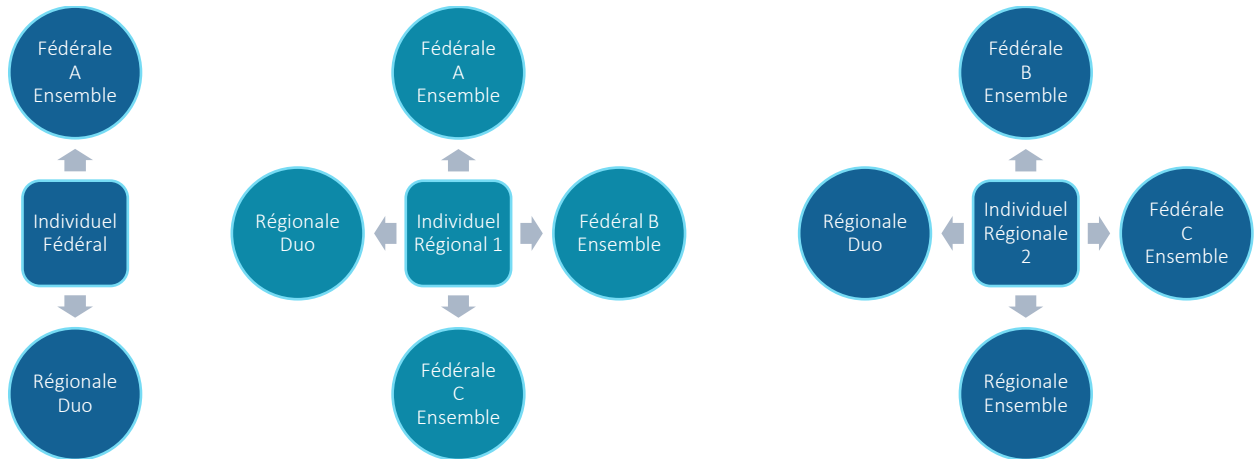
Fédérale A Ensemble

Individuel Fédéral

Régionale Duo

Fédérale A Ensemble

Régionale Duo

Individuel Régional 1

Fédéral B Ensemble

Fédérale C Ensemble

Fédérale B Ensemble

Régionale Duo

Individuel Régionale 2

Fédérale C Ensemble

Régionale Ensemble